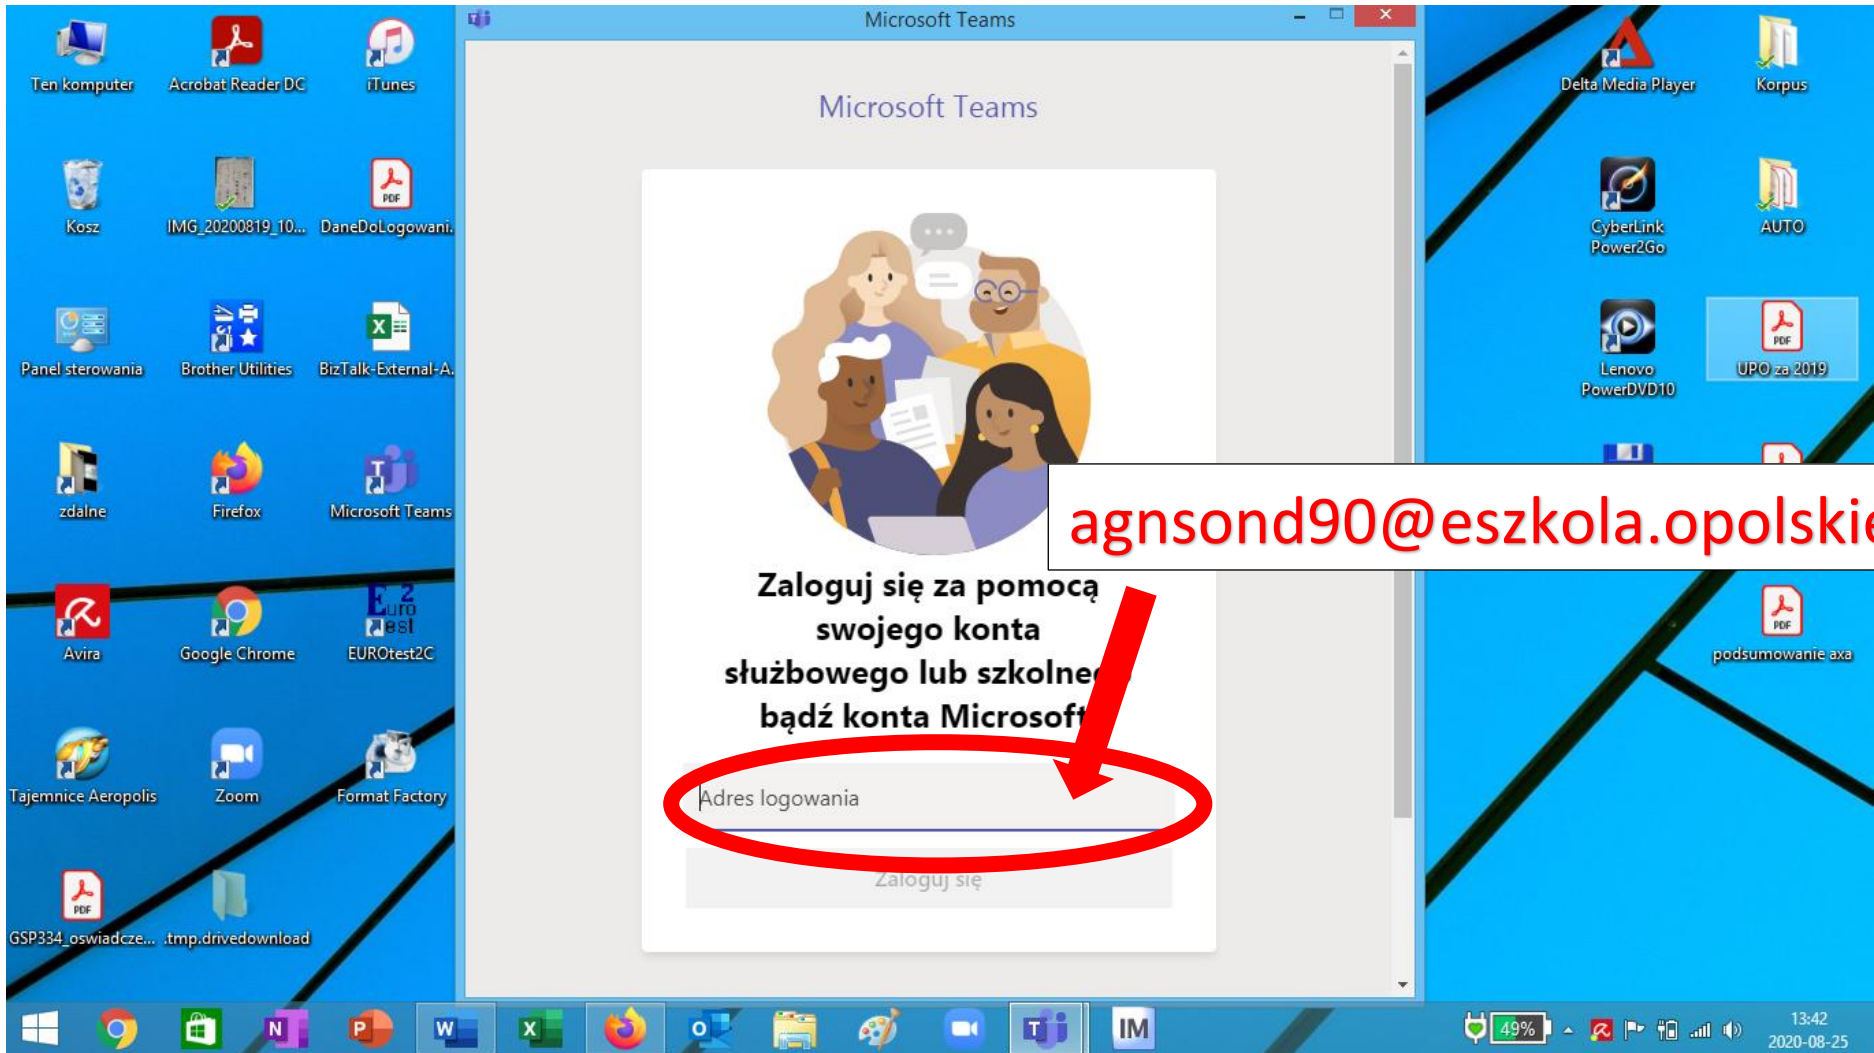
Ten komputer
Acrobat Reader DC
iTunes
Kosz
IMG_20200819_10...
DaneDoLogowani...
Panel sterowania
Brother Utilities
BizTalk-External-A...
zdalne
Firefox
Microsoft Teams
Avira
Google Chrome
EUROtest2C
Tajemnice Aeropolis
Zoom
Format Factory
GSP334_oswiadcze...
.tmp.drivedownload

Microsoft Teams

Microsoft Teams

Zaloguj się za pomocą swojego konta służbowego lub szkolne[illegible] bądź konta Microsoft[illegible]

Adres logowania

Zaloguj się

agnsond90@eszkola.opolskie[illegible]

Delta Media Player
Korpus
CyberLink Power2Go
AUTO
Lenovo PowerDVD10
UPO za 2019
podsumowanie axa

49%
13:42
2020-08-25